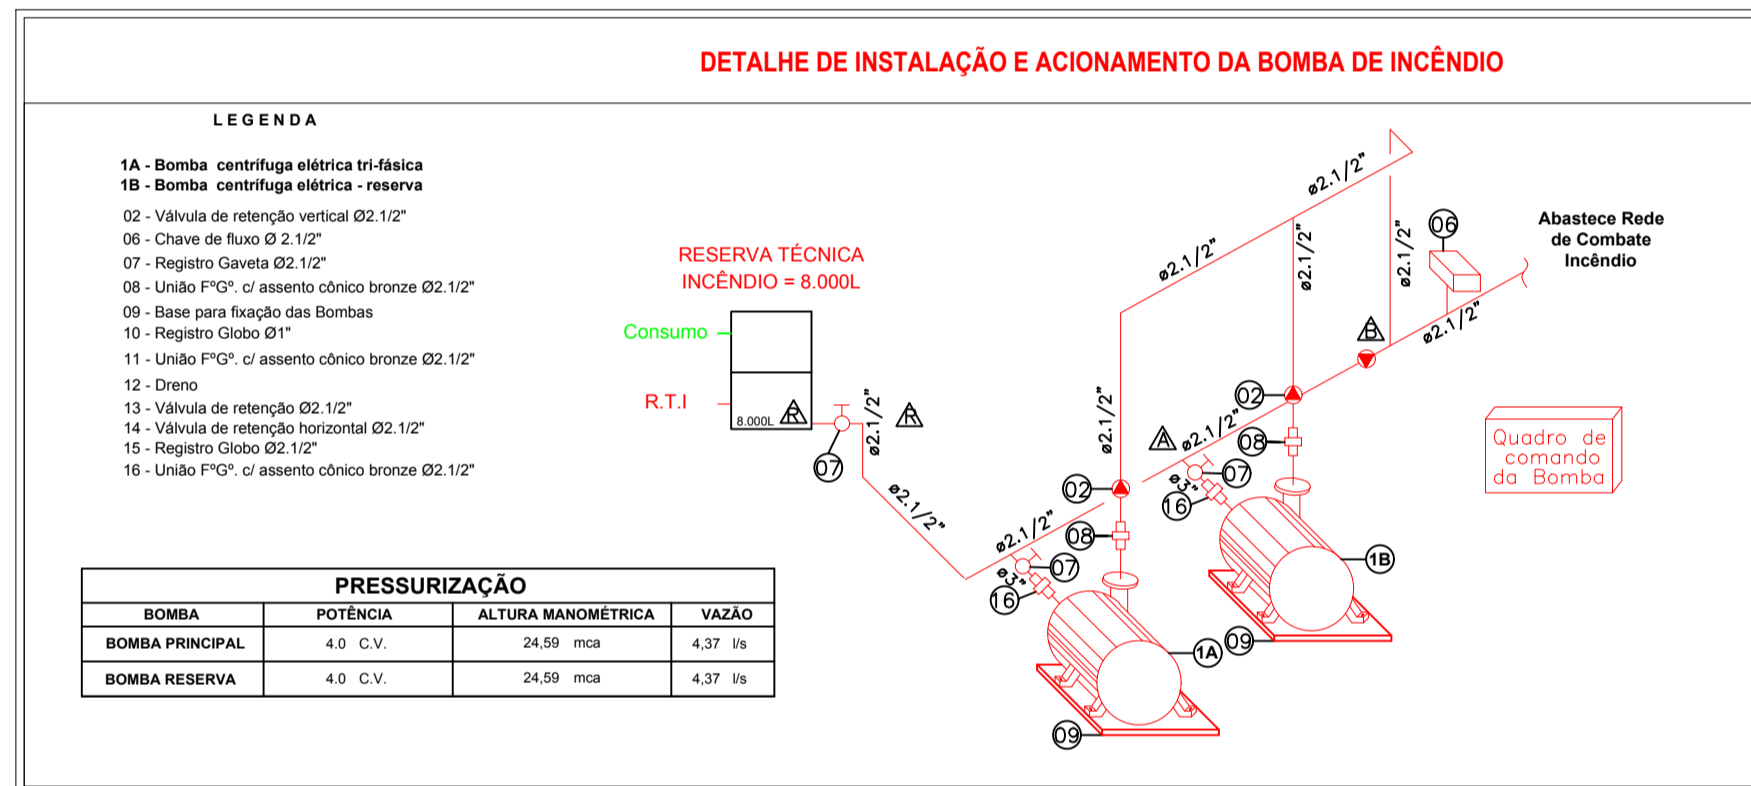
DETALHE DE INSTALAÇÃO E ACIONAMENTO DA BOMBA DE INCÊNDIO

LEGENDA

1A - Bomba centrífuga elétrica tri-fásica
1B - Bomba centrífuga elétrica - reserva

02 - Válvula de retenção vertical Ø2.1/2"
06 - Chave de fluxo Ø 2.1/2"
07 - Registro Gaveta Ø2.1/2"
08 - União FºGº. c/ assento cônico bronze Ø2.1/2"
09 - Base para fixação das Bombas
10 - Registro Globo Ø1"
11 - União FºGº. c/ assento cônico bronze Ø2.1/2"
12 - Dreno
13 - Válvula de retenção Ø2.1/2"
14 - Válvula de retenção horizontal Ø2.1/2"
15 - Registro Globo Ø2.1/2"
16 - União FºGº. c/ assento cônico bronze Ø2.1/2"

RESERVA TÉCNICA
INCÊNDIO = 8.000L

Consumo
R.T.I
8.000L
R
R
07
ø2.1/2"
ø2.1/2"
ø2.1/2"
02
08
07
ø3"
16
ø2.1/2"
ø2.1/2"
ø2.1/2"
ø2.1/2"
A
ø2.1/2"
02
08
07
ø3"
16
ø2.1/2"
B
06
ø2.1/2"

Abastece Rede
de Combate
Incêndio

Quadro de
comando
da Bomba

1B
1A
09
09

| PRESSURIZAÇÃO | | | |
|---|---|---|---|
| BOMBA | POTÊNCIA | ALTURA MANOMÉTRICA | VAZÃO |
| BOMBA PRINCIPAL | 4.0 C.V. | 24,59 mca | 4,37 l/s |
| BOMBA RESERVA | 4.0 C.V. | 24,59 mca | 4,37 l/s |